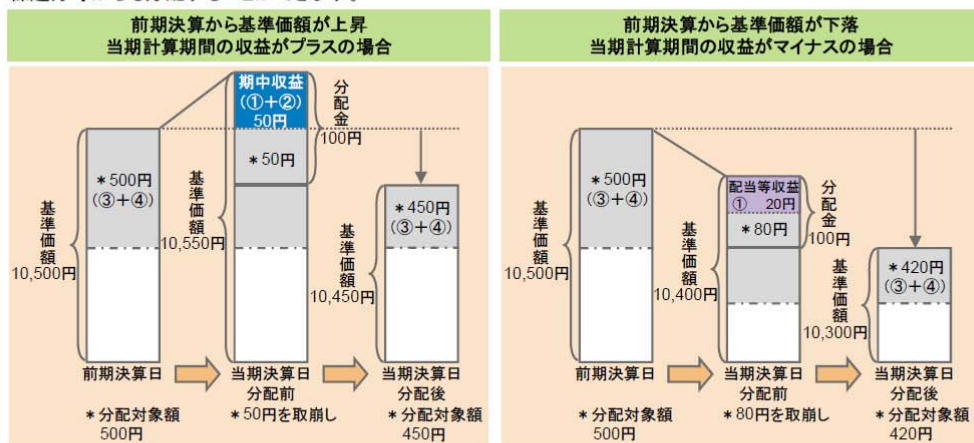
前期決算から基準価額が上昇
当期計算期間の収益がプラスの場合

期中収益
(①+②)
50円

分配金
100円

＊500円
(③+④)

＊50円

基準価額
10,500円

基準価額
10,550円

＊450円
(③+④)

基準価額
10,450円

前期決算日

当期決算日
分配前

当期決算日
分配後

＊分配対象額
500円

＊50円を取崩し

＊分配対象額
450円

前期決算から基準価額が下落
当期計算期間の収益がマイナスの場合

＊500円
(③+④)

配当等収益
① 20円

分配金
100円

＊80円

基準価額
10,500円

基準価額
10,400円

＊420円
(③+④)

基準価額
10,300円

前期決算日

当期決算日
分配前

当期決算日
分配後

＊分配対象額
500円

＊80円を取崩し

＊分配対象額
420円